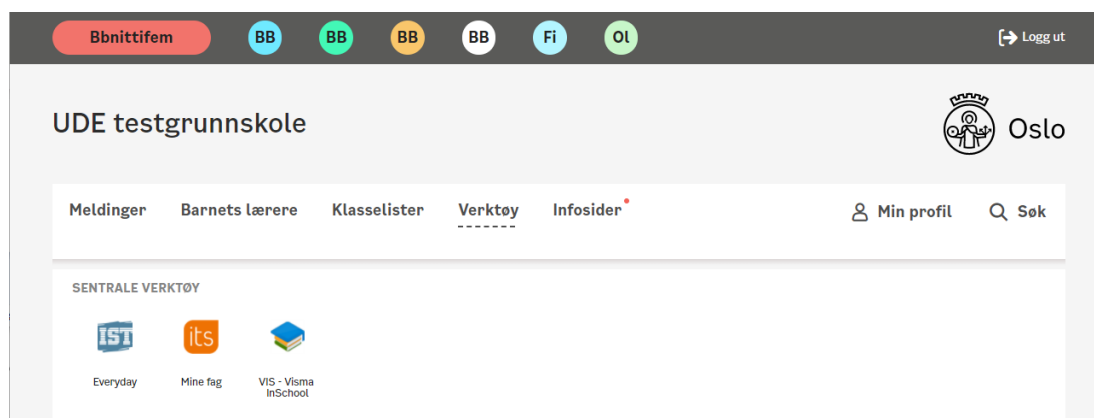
Bbnittifem BB BB BB BB Fi Ol

Logg ut

UDE testgrunnskole

Oslo

Meldinger Barnets lærere Klasselister Verktøy Infosider

Min profil Søk

SENTRALE VERKTØY

IST
Everyday

its
Mine fag

VIS - Visma InSchool